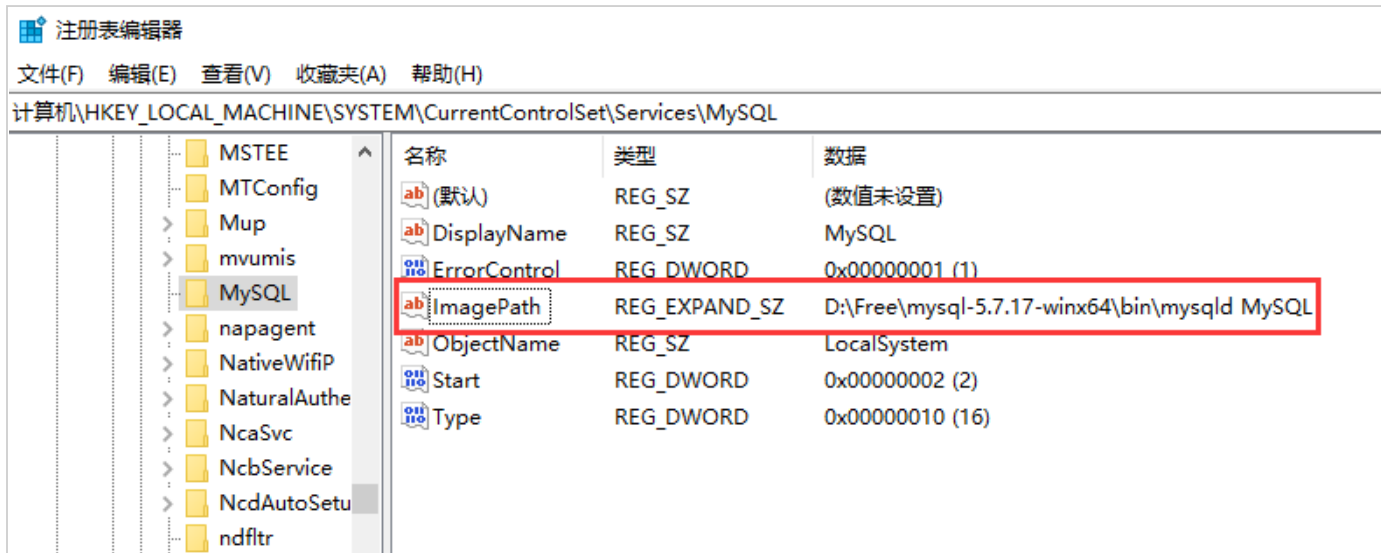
注册表编辑器

文件(F) 编辑(E) 查看(V) 收藏夹(A) 帮助(H)

计算机\HKEY_LOCAL_MACHINE\SYSTEM\CurrentControlSet\Services\MySQL

MSTEE
MTConfig
Mup
mvumis
MySQL
napagent
NativeWifiP
NaturalAuthe
NcaSvc
NcbService
NcdAutoSetu
ndfltr

| 名称 | 类型 | 数据 |
|---|---|---|
| (默认) | REG_SZ | (数值未设置) |
| DisplayName | REG_SZ | MySQL |
| ErrorControl | REG_DWORD | 0x00000001 (1) |
| ImagePath | REG_EXPAND_SZ | D:\Free\mysql-5.7.17-winx64\bin\mysqld MySQL |
| ObjectName | REG_SZ | LocalSystem |
| Start | REG_DWORD | 0x00000002 (2) |
| Type | REG_DWORD | 0x00000010 (16) |